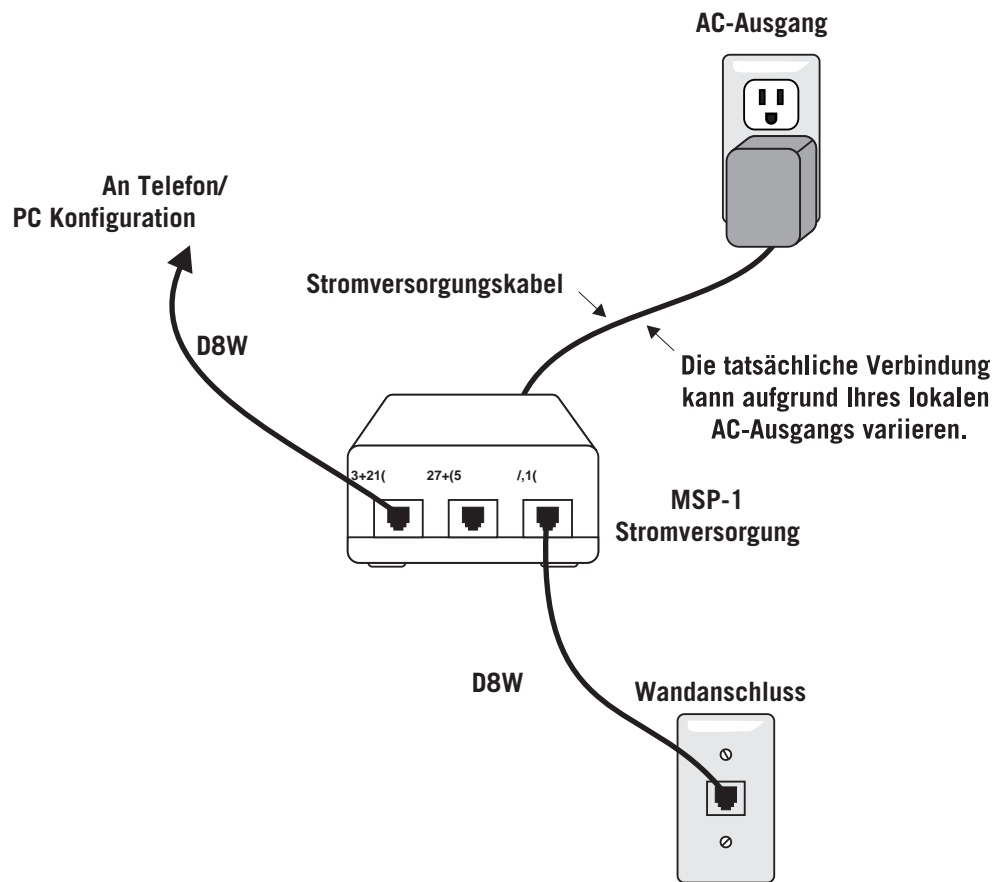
AC-Ausgang

An Telefon/
PC Konfiguration

Stromversorgungskabel

D8W

Die tatsächliche Verbindung kann aufgrund Ihres lokalen AC-Ausgangs variieren.

3+21(

27+(5

/,1(

MSP-1
Stromversorgung

D8W

Wandanschluss